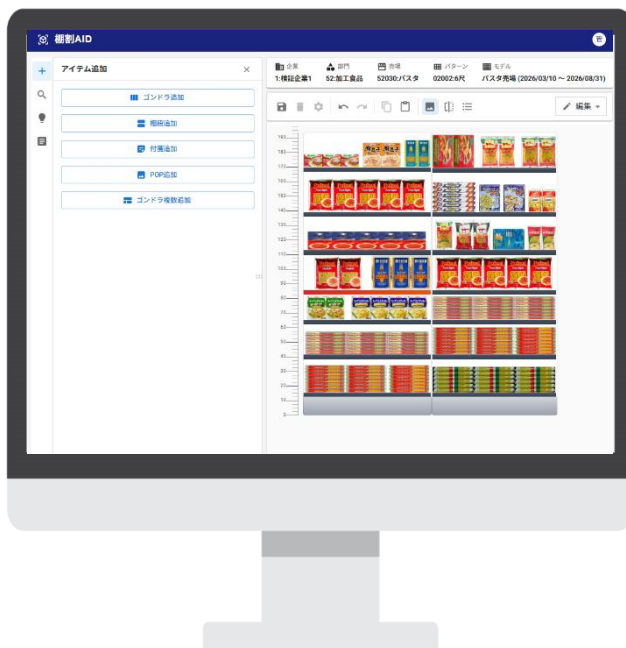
棚割AID

アイテム追加 ×

ゴンドラ追加
棚段追加
付属追加
POP追加
ゴンドラ複数追加

企業
1:検証企業1
部門
52:加工食品
売場
52030:パスタ
パターン
02002:6尺
モデル
パスタ売場 (2026/03/10 ～ 2026/08/31)

編集

180
170
160
150
140
130
120
110
100
90
80
70
60
50
40
30
20
10
0